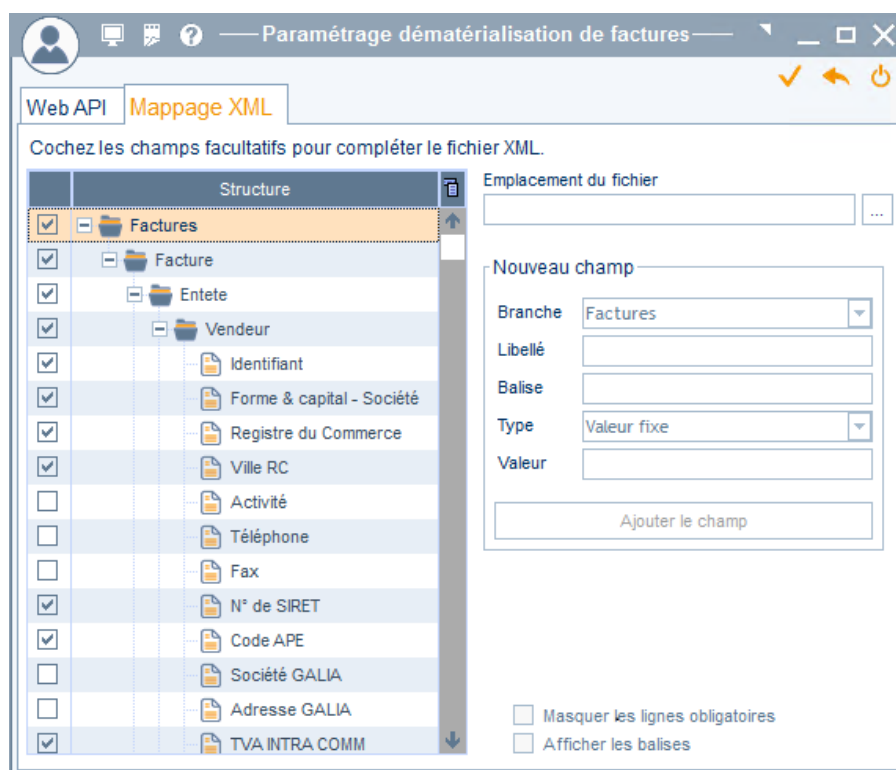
Paramétrage dématérialisation de factures

Web API | Mappage XML

Cochez les champs facultatifs pour compléter le fichier XML.

| | Structure |
|---|---|
| ☑ | Factures |
| ☑ | Facture |
| ☑ | Entete |
| ☑ | Vendeur |
| ☑ | Identifiant |
| ☑ | Forme & capital - Société |
| ☑ | Registre du Commerce |
| ☑ | Ville RC |
| ☐ | Activité |
| ☐ | Téléphone |
| ☐ | Fax |
| ☑ | N° de SIRET |
| ☑ | Code APE |
| ☐ | Société GALIA |
| ☐ | Adresse GALIA |
| ☑ | TVA INTRA COMM |

Emplacement du fichier
...

Nouveau champ
Branche Factures
Libellé
Balise
Type Valeur fixe
Valeur
Ajouter le champ

Masquer les lignes obligatoires
Afficher les balises